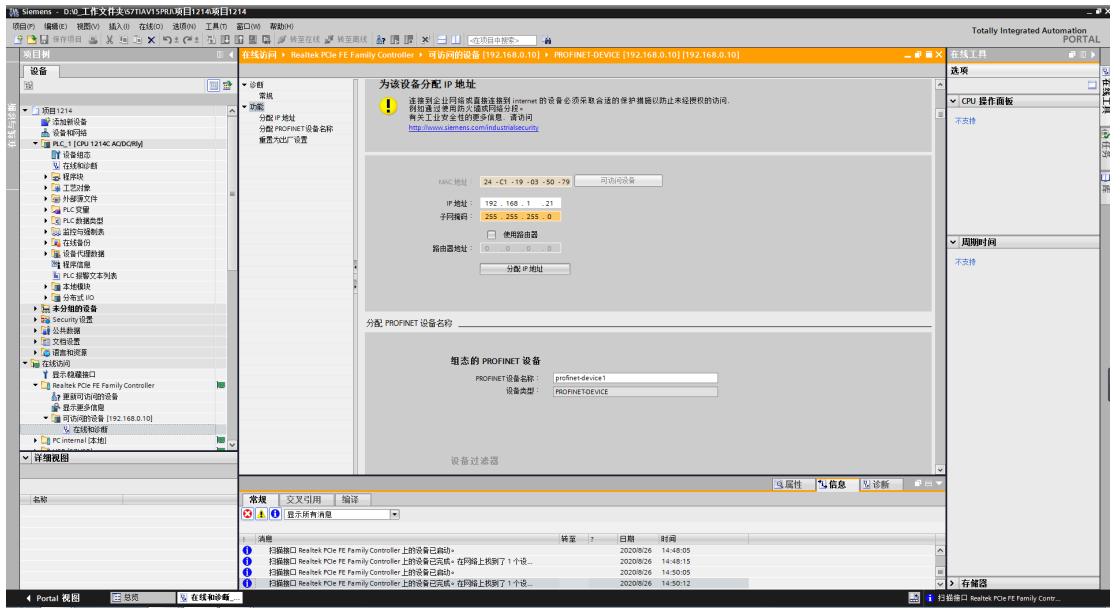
Siemens - D:\0_工作文件夹\S7\TIAV15PRJ\项目1214\项目1214

项目(P) 编辑(E) 视图(V) 插入(I) 在线(O) 选项(N) 工具(T) 窗口(W) 帮助(H)

保存项目 转至在线 转至离线 <在项目中搜索>

Totally Integrated Automation PORTAL

项目树

设备

项目1214
添加新设备
设备和网络
PLC_1 [CPU 1214C AC/DC/Rly]
设备组态
在线和诊断
程序块
工艺对象
外部源文件
PLC 变量
PLC 数据类型
监控与强制表
在线备份
设备代理数据
程序信息
PLC 报警文本列表
本地模块
分布式 I/O
未分组的设备
Security 设置
公共数据
文档设置
语言和资源
在线访问
显示/隐藏接口
Realtek PCIe FE Family Controller
更新可访问的设备
显示更多信息
可访问的设备 [192.168.0.10]
在线和诊断
PC internal [本地]

详细视图

名称

在线访问 ▸ Realtek PCIe FE Family Controller ▸ 可访问的设备 [192.168.0.10] ▸ PROFINET-DEVICE [192.168.0.10] [192.168.0.10]

诊断
常规
功能
分配 IP 地址
分配 PROFINET 设备名称
重置为出厂设置

为该设备分配 IP 地址

连接到企业网络或直接连接到 internet 的设备必须采取合适的保护措施以防止未经授权的访问。
例如通过使用防火墙或网络分段。
有关工业安全性的更多信息，请访问
http://www.siemens.com/industrialsecurity

MAC 地址： 24 -C1 -19 -03 -50 -79 可访问设备

IP 地址： 192 . 168 . 1 . 21
子网掩码： 255 . 255 . 255 . 0
使用路由器
路由器地址： 0 . 0 . 0 . 0

分配 IP 地址

分配 PROFINET 设备名称

组态的 PROFINET 设备

PROFINET设备名称： profinet-device1
设备类型： PROFINET-DEVICE

设备过滤器

属性 信息 诊断

常规 交叉引用 编译

显示所有消息

| | 消息 | 转至 | ? | 日期 | 时间 |
|---|---|---|---|---|---|
| i | 扫描接口 Realtek PCIe FE Family Controller 上的设备已启动。 | | | 2020/8/26 | 14:48:05 |
| i | 扫描接口 Realtek PCIe FE Family Controller 上的设备已完成。在网络上找到了 1 个设... | | | 2020/8/26 | 14:48:15 |
| i | 扫描接口 Realtek PCIe FE Family Controller 上的设备已启动。 | | | 2020/8/26 | 14:50:05 |
| i | 扫描接口 Realtek PCIe FE Family Controller 上的设备已完成。在网络上找到了 1 个设... | | | 2020/8/26 | 14:50:12 |

在线工具

选项

CPU 操作面板

不支持

周期时间

不支持

存储器

Portal 视图 总览 在线和诊断...

扫描接口 Realtek PCIe FE Family Contr...